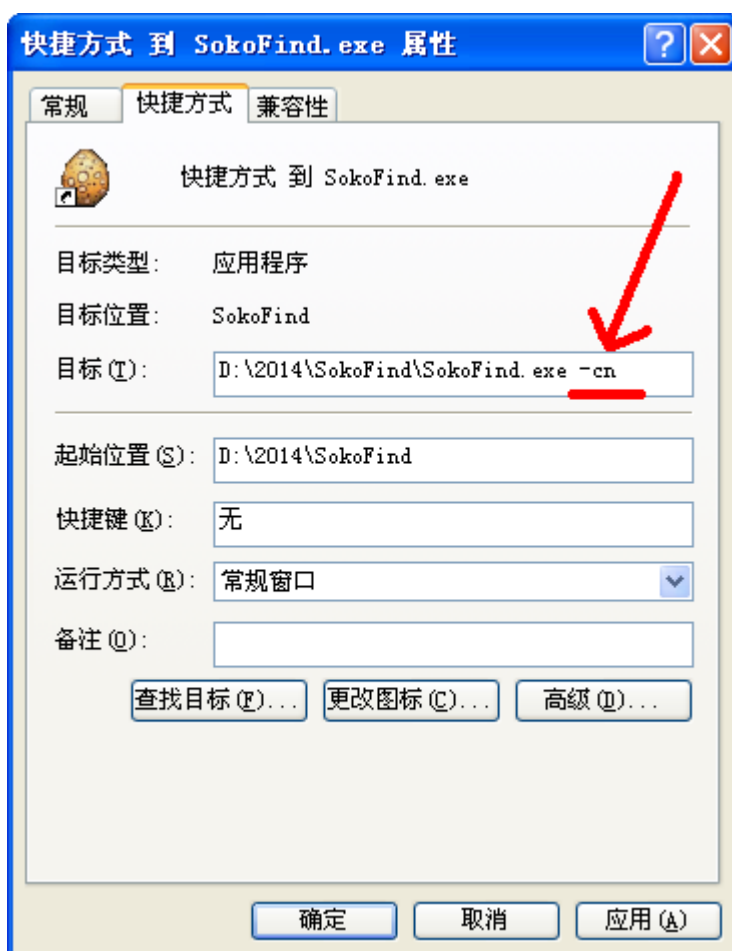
快捷方式 到 SokoFind.exe 属性

?

常规 快捷方式 兼容性

快捷方式 到 SokoFind.exe

目标类型: 应用程序

目标位置: SokoFind

目标(T): D:\2014\SokoFind\SokoFind.exe -cn

起始位置(S): D:\2014\SokoFind

快捷键(K): 无

运行方式(R): 常规窗口

备注(O):

查找目标(F)... 更改图标(C)... 高级(D)...

确定 取消 应用(A)